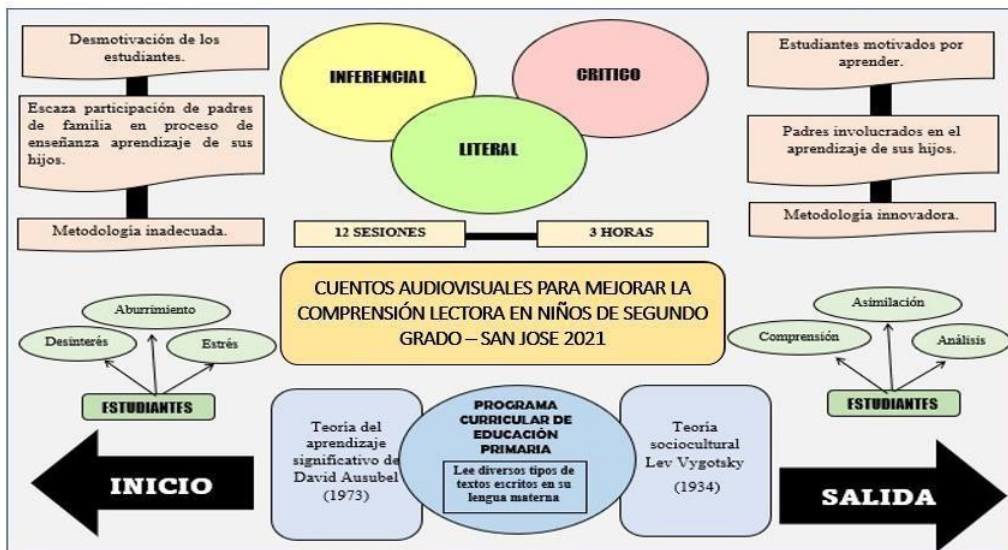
Desmotivación de los estudiantes.

Escaza participación de padres de familia en proceso de enseñanza aprendizaje de sus hijos.

Metodologia inadecuada.

INFERENCIAL

CRITICO

LITERAL

12 SESIONES

3 HORAS

Estudiantes motivados por aprender.

Padres involucrados en el aprendizaje de sus hijos.

Metodologia innovadora.

CUENTOS AUDIOVISUALES PARA MEJORAR LA COMPRENSIÓN LECTORA EN NIÑOS DE SEGUNDO GRADO – SAN JOSE 2021

Aburrimiento

Desinterés

Estrés

ESTUDIANTES

Asimilación

Comprensión

Análisis

ESTUDIANTES

Teoría del aprendizaje significativo de David Ausubel (1973)

PROGRAMA CURRICULAR DE EDUCACIÓN PRIMARIA

Lee diversos tipos de textos escritos en su lengua materna

Teoria sociocultural Lev Vygotsky (1934)

INICIO

SALIDA